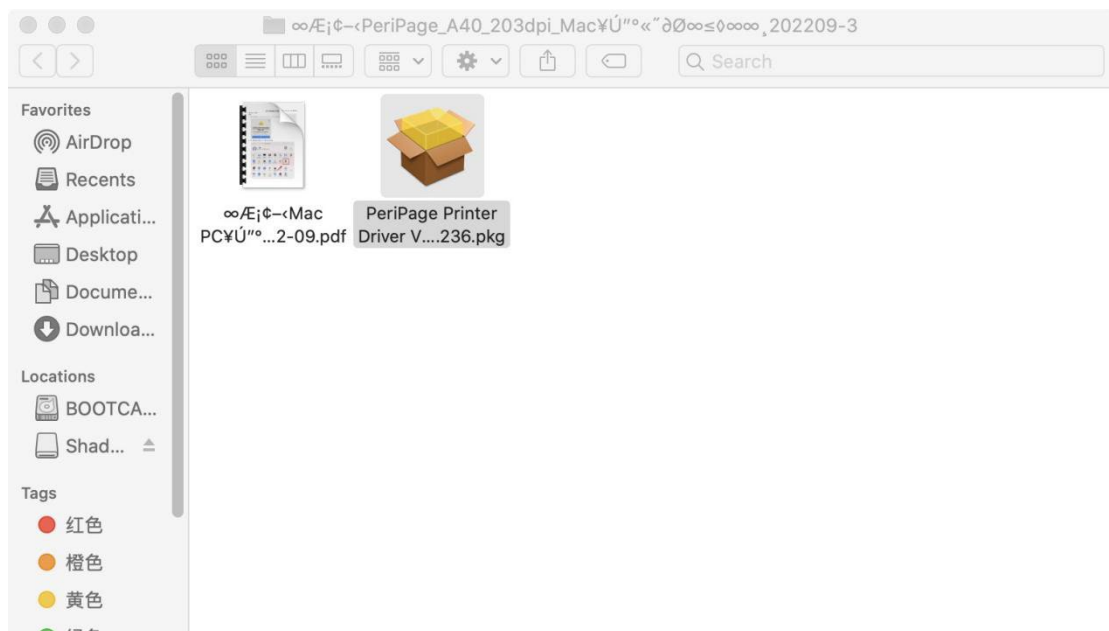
∞Æ¡¢–‹PeriPage_A40_203dpi_Mac¥Ú"°«˝∂Ø∞≤◊∞∞∞¸202209-3

Search

Favorites
AirDrop
Recents
Applicati...
Desktop
Docume...
Downloa...

Locations
BOOTCA...
Shad...

Tags
红色
橙色
黄色

∞Æ¡¢–‹Mac PC¥Ú"°...2-09.pdf

PeriPage Printer Driver V....236.pkg